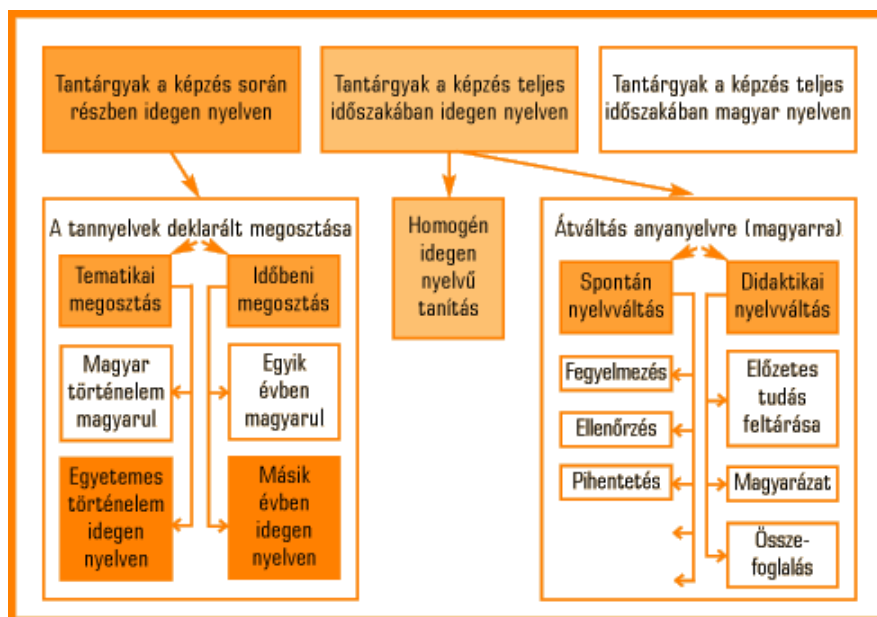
Tantárgyak a képzés során részben idegen nyelven

Tantárgyak a képzés teljes időszakában idegen nyelven

Tantárgyak a képzés teljes időszakában magyar nyelven

A tannyelvek deklarált megosztása

Tematikai megosztás

Időbeni megosztás

Magyar történelem magyarul

Egyik évben magyarul

Egyetemes történelem idegen nyelven

Másik évben idegen nyelven

Homogén idegen nyelvű tanítás

Átváltás anyanyelvre (magyarra)

Spontán nyelvváltás

Didaktikai nyelvváltás

Fegyelmezés

Ellenőrzés

Pihentetés

Előzetes tudás feltárása

Magyarázat

Összefoglalás